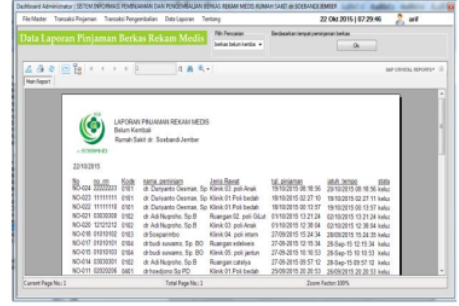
Dashboard Administrator : SISTEM INFORMASI PEMINJAMAN DAN PENGEMBALIAN BERKAS REKAM MEDIS RUMAH SAKIT dr SOEBANDI JEMBER

File Master Transaksi Peminjaman Transaksi Pengembalian Data Laporan Tentang

22 Okt 2015 | 07:29:46 arif

Data Laporan Pinjaman Berkas Rekam Medis

Pilih Pencarian
belum kembali

Berdasarkan tempat peminjaman berkas

Ok

1 /1

SAP CRYSTAL REPORTS®

Main Report

LAPORAN PINJAMAN REKAM MEDIS
Belum Kembali
Rumah Sakit dr. Soebandi Jember

22/10/2015

| No | no_rm | Kode | nama_peminjam | Jenis Rawat | tgl_pinjaman | tatuh_tempo | statu |
|---|---|---|---|---|---|---|---|
| NO-024 | 22222222 | 0101 | dr Daniyanto Oesman, Sp | Klinik 03: poli Anak | 19/10/2015 06:18:56 | 20/10/2015 06:18:56 | kelu |
| NO-023 | 11111111 | 0101 | dr Daniyanto Oesman, Sp | Klinik 01:Poli bedah | 19/10/2015 02:27:10 | 19/10/2015 02:27:11 | kelu |
| NO-022 | 11111111 | 0101 | dr Daniyanto Oesman, Sp | Klinik 01:Poli bedah | 18/10/2015 00:13:57 | 19/10/2015 00:13:57 | kelu |
| NO-021 | 03030309 | 0102 | dr Adi Nugroho, Sp.B | Ruangan 02. poli Gilut | 01/10/2015 13:21:24 | 02/10/2015 13:21:24 | kelu |
| NO-020 | 12121212 | 0102 | dr Adi Nugroho, Sp.B | Klinik 03: poli Anak | 01/10/2015 12:38:04 | 02/10/2015 12:38:04 | kelu |
| NO-019 | 01010102 | 0103 | dr Soeparmbo | Klinik 04: poli intern | 27/09/2015 15:24:34 | 28/09/2015 15:24:35 | kelu |
| NO-017 | 01010101 | 0104 | dr budi suwarno, Sp. BO | Ruangan edelweis | 27-09-2015 12:15:34 | 28-Sep-15 12:15:34 | kelu |
| NO-015 | 01010103 | 0104 | dr budi suwarno, Sp. BO | Klinik 05: poli jantun | 27-09-2015 10:10:53 | 28-Sep-15 10:10:53 | kelu |
| NO-014 | 03030301 | 0102 | dr Adi Nugroho, Sp.B | Ruangan cateiya | 27-09-2015 09:57:12 | 28-Sep-15 09:57:12 | kelu |
| NO-011 | 02020206 | 0401 | dr hoedjono Sp PD | Klinik 01:Poli bedah | 25/09/2015 20:20:53 | 26/09/2015 20:20:53 | kelu |

Current Page No.: 1 Total Page No.: 1 Zoom Factor: 100%